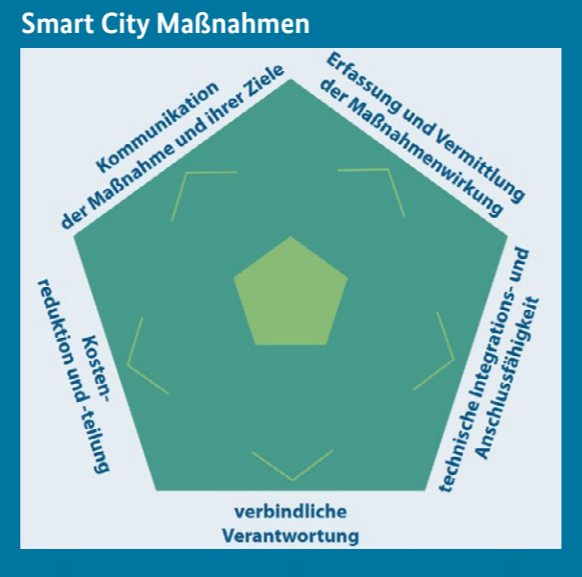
Smart City Maßnahmen

Kommunikation der Maßnahme und ihrer Ziele

Erfassung und Vermittlung der Maßnahmenwirkung

technische Integrations- und Anschlussfähigkeit

verbindliche Verantwortung

Kostenreduktion und -teilung